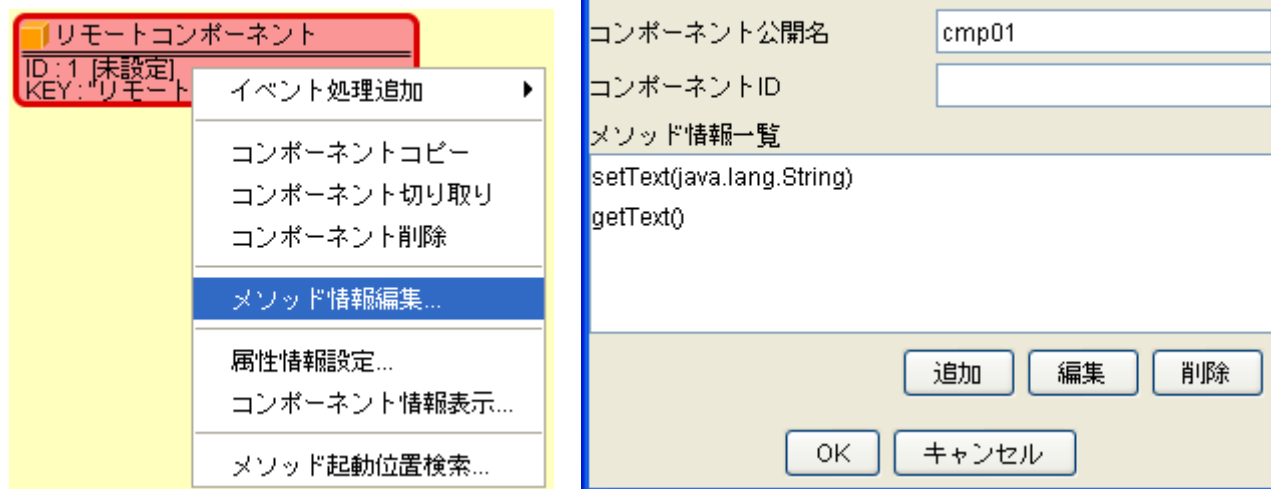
リモートコンポーネント
ID : 1 [未設定]
KEY : "リモート

イベント処理追加
コンポーネントコピー
コンポーネント切り取り
コンポーネント削除
メソッド情報編集...
属性情報設定...
コンポーネント情報表示...
メソッド起動位置検索...

コンポーネント公開名 cmp01
コンポーネントID
メソッド情報一覧
setText(java.lang.String)
getText()
追加
編集
削除
OK
キャンセル